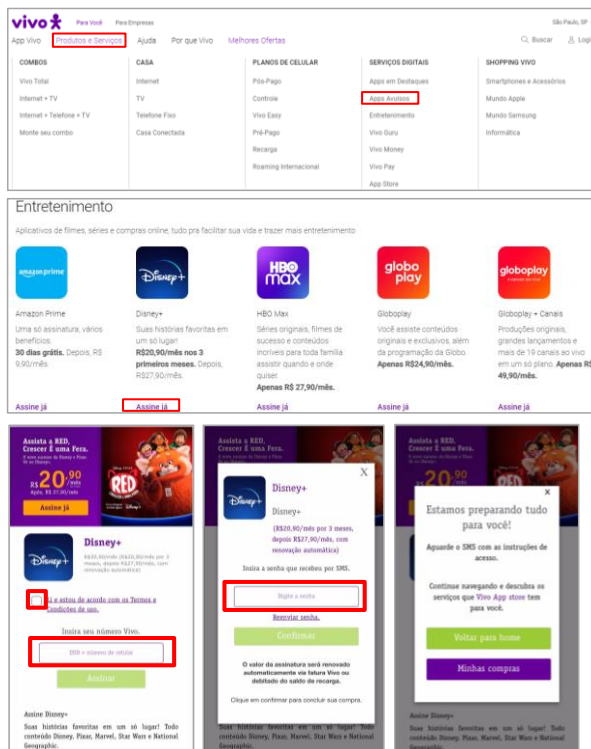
vivo Para Você Para Empresas São Paulo, SP

App Vivo Produtos e Serviços Ajuda Por que Vivo Melhores Ofertas Buscar Login

COMBOS
Vivo Total
Internet + TV
Internet + Telefone + TV
Monte seu combo

CASA
Internet
TV
Telefone Fixo
Casa Conectada

PLANOS DE CELULAR
Pós-Pago
Controle
Vivo Easy
Pré-Pago
Recarga
Roaming Internacional

SERVIÇOS DIGITAIS
Apps em Destaques
Apps Avulsos
Entretenimento
Vivo Guru
Vivo Money
Vivo Pay
App Store

SHOPPING VIVO
Smartphones e Acessórios
Mundo Apple
Mundo Samsung
Informática

Entretenimento

Aplicativos de filmes, séries e compras online, tudo pra facilitar sua vida e trazer mais entretenimento

amazon prime
Amazon Prime
Uma só assinatura, vários benefícios. 30 dias grátis. Depois, R$ 9,90/mês.
Assine já

Disney+
Disney+
Suas histórias favoritas em um só lugar! R$20,90/mês nos 3 primeiros meses. Depois, R$27,90/mês.
Assine já

HBO max
HBO Max
Séries originais, filmes de sucesso e conteúdos incríveis para toda família assistir quando e onde quiser. Apenas R$ 27,90/mês.
Assine já

globo play
Globoplay
Você assiste conteúdos originais e exclusivos, além da programação da Globo. Apenas R$24,90/mês.
Assine já

globoplay
Globoplay + Canais
Produções originais, grandes lançamentos e mais de 19 canais ao vivo em um só plano. Apenas R$ 49,90/mês.
Assine já

Assista a RED, Crescer É uma Fera.
R$ 20,90 /mês
RED
Assine já

Disney+
R$20,90/mês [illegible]
Li e estou de acordo com os Termos e Condições de uso.
Insira seu número Vivo.
DDD + número de celular
Assinar

Assine Disney+
Suas histórias favoritas em um só lugar! Todo conteúdo Disney, Pixar, Marvel, Star Wars e National Geographic.

Assista a RED, Crescer É uma Fera.
X
Disney+
Disney+
(R$20,90/mês por 3 meses, depois R$27,90/mês, com renovação automática)
Insira a senha que recebeu por SMS.
Digite a senha
Reenviar senha.
Confirmar
O valor da assinatura será renovado automaticamente via fatura Vivo ou debitado do saldo de recarga.
Clique em confirmar para concluir sua compra.
Suas histórias favoritas em um só lugar! Todo conteúdo Disney, Pixar, Marvel, Star Wars e National Geographic.

Assista a RED, Crescer É uma Fera.
x
Estamos preparando tudo para você!
Aguarde o SMS com as instruções de acesso.
Continue navegando e descubra os serviços que Vivo App store tem para você.
Voltar para home
Minhas compras
Assine Disney+
Suas histórias favoritas em um só lugar! Todo conteúdo Disney, Pixar, Marvel, Star Wars e National Geographic.